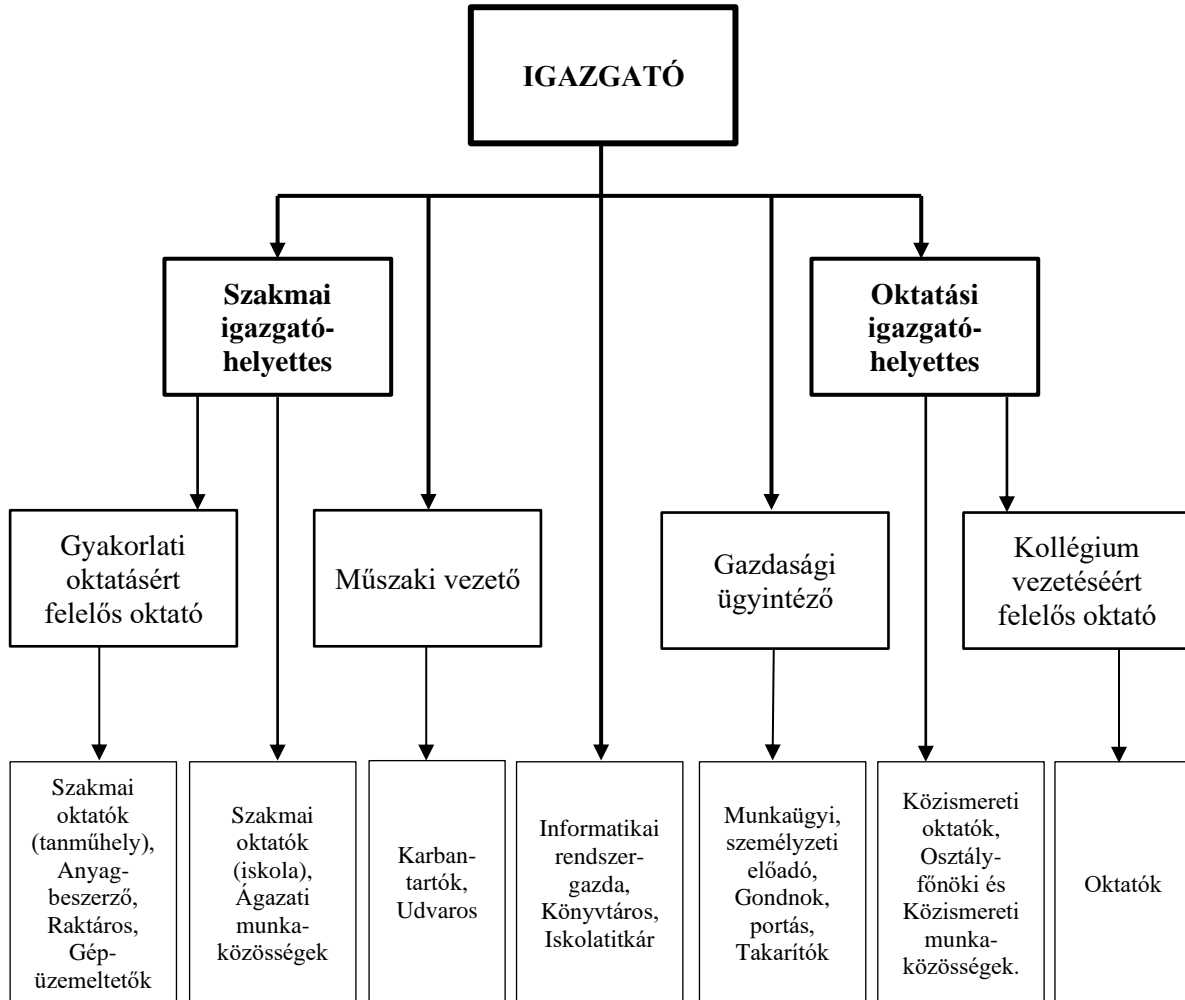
IGAZGATÓ

Szakmai igazgatóhelyettes

Oktatási igazgatóhelyettes

Gyakorlati oktatásért felelős oktató

Műszaki vezető

Gazdasági ügyintéző

Kollégium vezetéséért felelős oktató

Szakmai oktatók (tanműhely), Anyagbeszerző, Raktáros, Gépüzemeltetők

Szakmai oktatók (iskola), Ágazati munkaközösségek

Karbantartók, Udvaros

Informatikai rendszergazda, Könyvtáros, Iskolatitkár

Munkaügyi, személyzeti előadó, Gondnok, portás, Takarítók

Közismereti oktatók, Osztályfőnöki és Közismereti munkaközösségek.

Oktatók